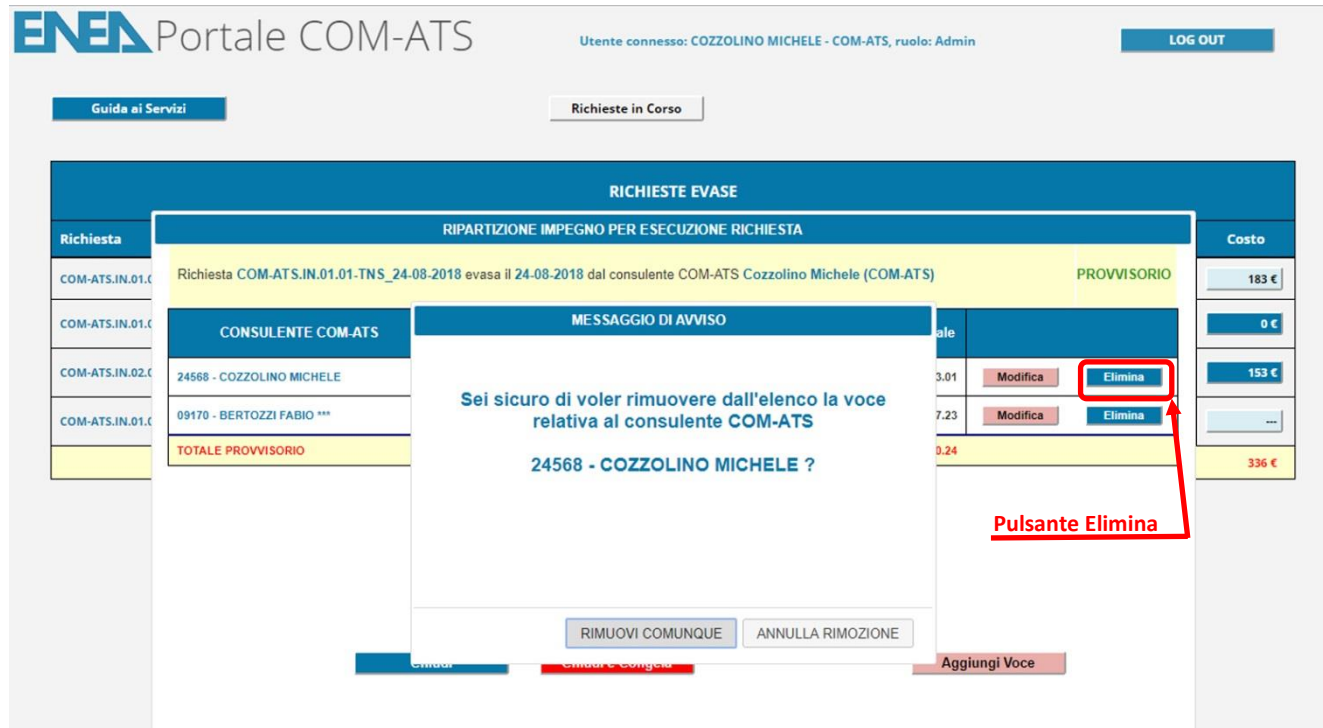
ENEA Portale COM-ATS

Utente connesso: COZZOLINO MICHELE - COM-ATS, ruolo: Admin

LOG OUT

Guida ai Servizi

Richieste in Corso

RICHIESTE EVASE

Richiesta

Costo

COM-ATS.IN.01.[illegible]

183 €

COM-ATS.IN.01.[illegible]

0 €

COM-ATS.IN.02.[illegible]

153 €

COM-ATS.IN.01.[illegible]

---

336 €

RIPARTIZIONE IMPEGNO PER ESECUZIONE RICHIESTA

Richiesta COM-ATS.IN.01.01-TNS_24-08-2018 evasa il 24-08-2018 dal consulente COM-ATS Cozzolino Michele (COM-ATS)

PROVVISORIO

CONSULENTE COM-ATS

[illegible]ale

24568 - COZZOLINO MICHELE

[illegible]3.01

Modifica

Elimina

09170 - BERTOZZI FABIO ***

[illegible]7.23

Modifica

Elimina

TOTALE PROVVISORIO

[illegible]0.24

MESSAGGIO DI AVVISO

Sei sicuro di voler rimuovere dall'elenco la voce relativa al consulente COM-ATS

24568 - COZZOLINO MICHELE ?

RIMUOVI COMUNQUE

ANNULLA RIMOZIONE

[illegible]

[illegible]

Aggiungi Voce

Pulsante Elimina